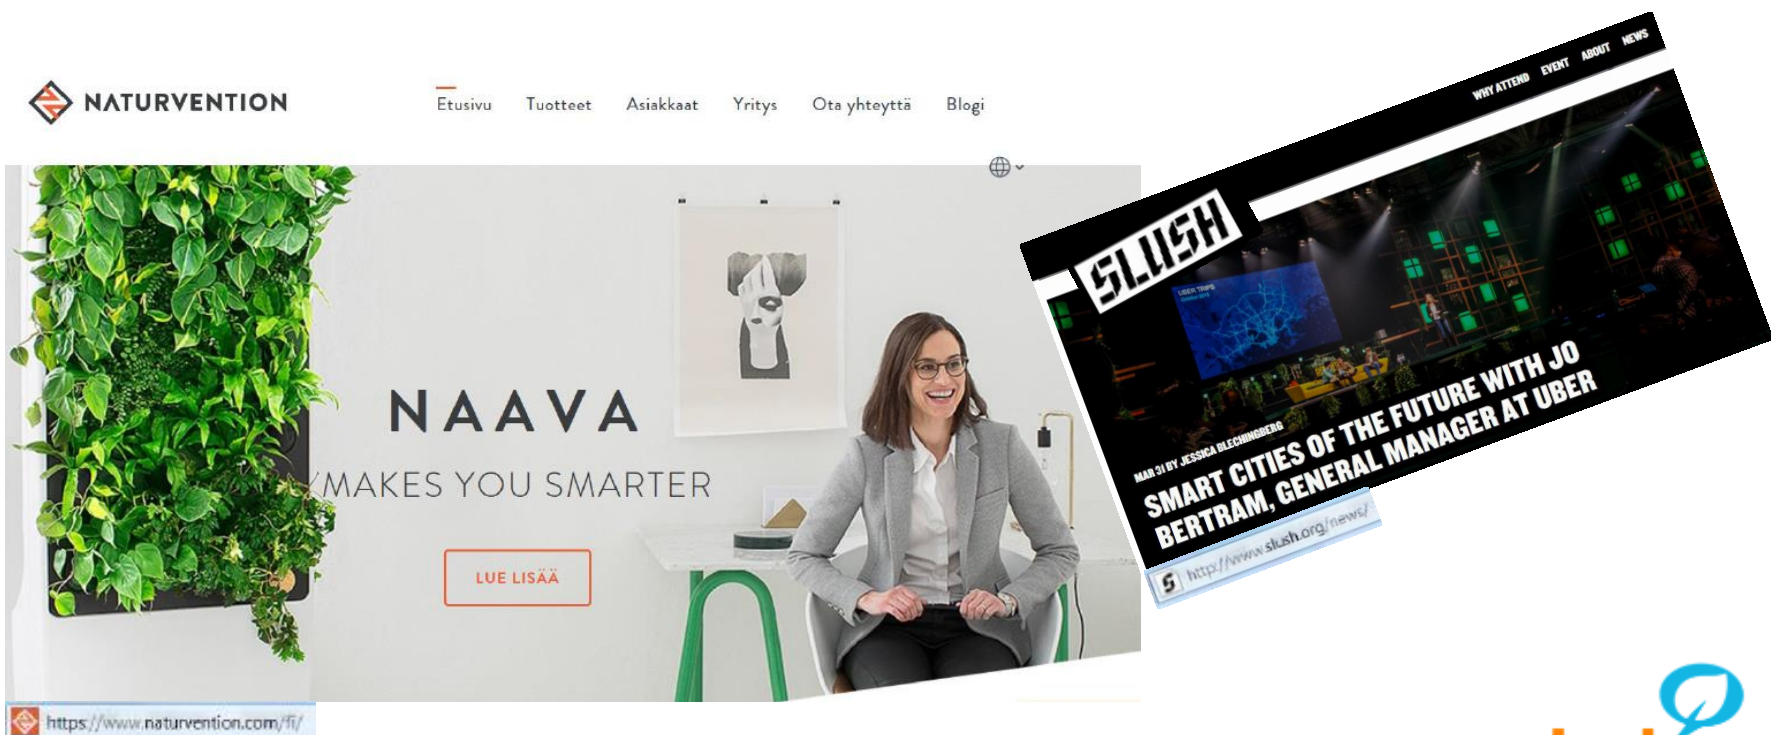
NATURVENTION

Etusivu Tuotteet Asiakkaat Yritys Ota yhteyttä Blogi

NAAVA

MAKES YOU SMARTER

LUE LISÄÄ

https://www.naturvention.com/fi/

WHY ATTEND EVENT ABOUT NEWS

SLUSH

UBER TRIPS

MAR 31 BY JESSICA BLECHINGBERG

SMART CITIES OF THE FUTURE WITH JO BERTRAM, GENERAL MANAGER AT UBER

http://www.slush.org/news/